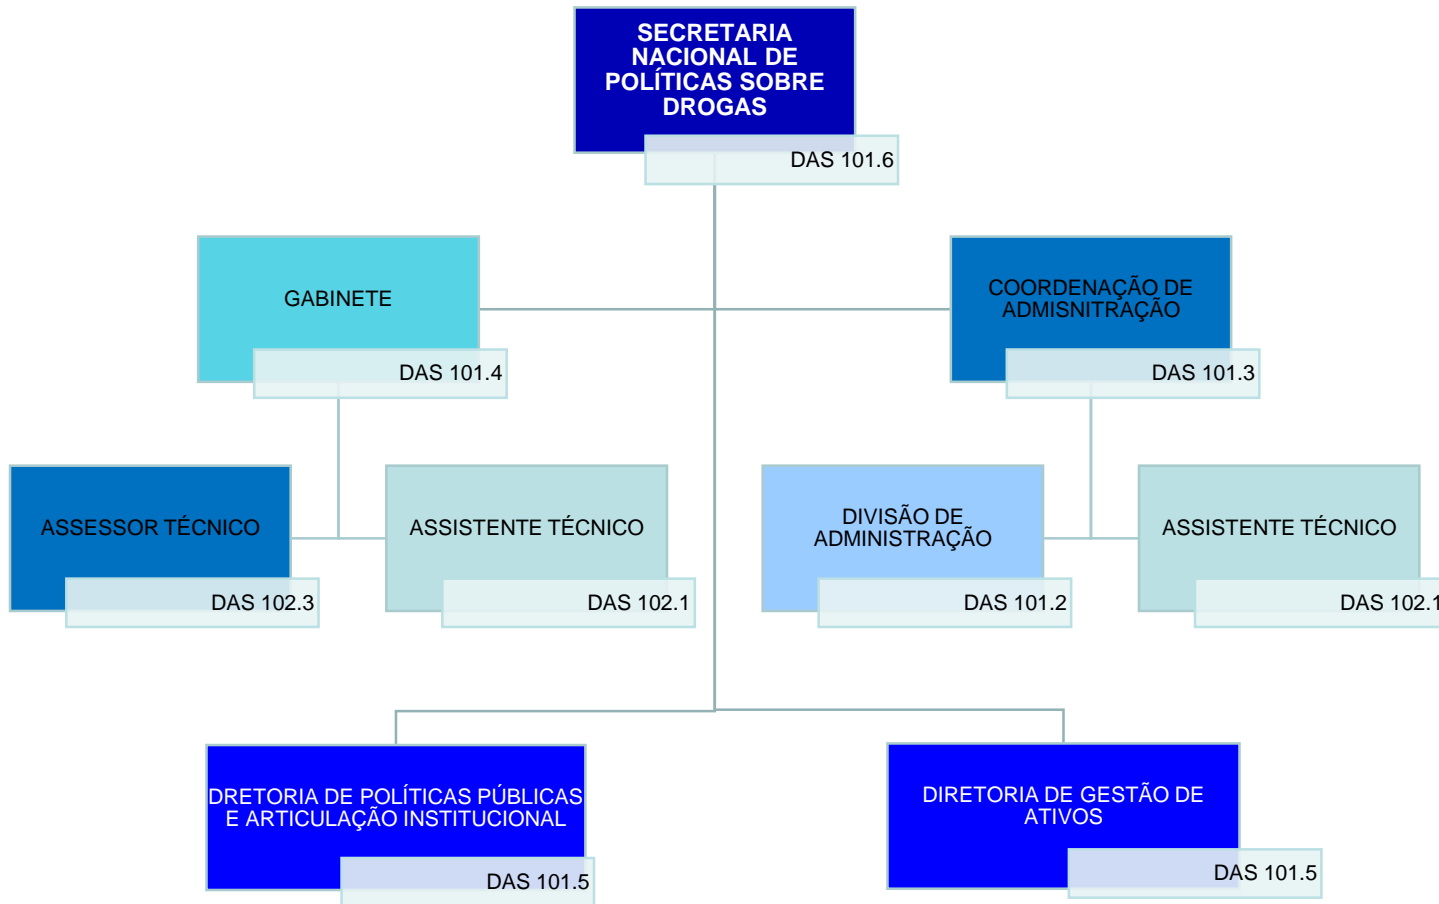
SECRETARIA NACIONAL DE POLÍTICAS SOBRE DROGAS

DAS 101.6

GABINETE

DAS 101.4

COORDENAÇÃO DE ADMISNITRAÇÃO

DAS 101.3

ASSESSOR TÉCNICO

DAS 102.3

ASSISTENTE TÉCNICO

DAS 102.1

DIVISÃO DE ADMINISTRAÇÃO

DAS 101.2

ASSISTENTE TÉCNICO

DAS 102.1

DRETORIA DE POLÍTICAS PÚBLICAS E ARTICULAÇÃO INSTITUCIONAL

DAS 101.5

DIRETORIA DE GESTÃO DE ATIVOS

DAS 101.5